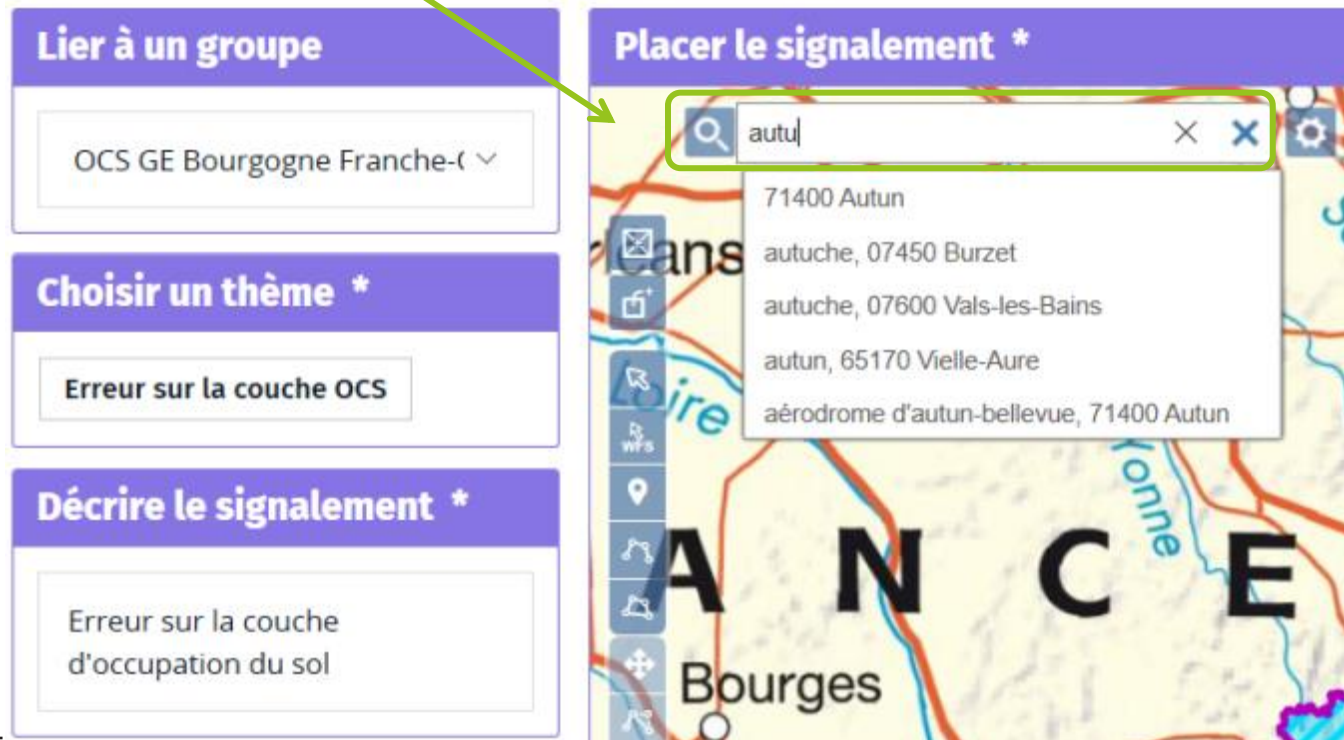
Lier à un groupe

OCS GE Bourgogne Franche-(

Choisir un thème *

Erreur sur la couche OCS

Décrire le signalement *

Erreur sur la couche d'occupation du sol

Placer le signalement *

autu

71400 Autun

autuche, 07450 Burzet

autuche, 07600 Vals-les-Bains

autun, 65170 Vielle-Aure

aérodrome d'autun-bellevue, 71400 Autun

rléans

Loire

WFS

onne

ANCE

Bourges